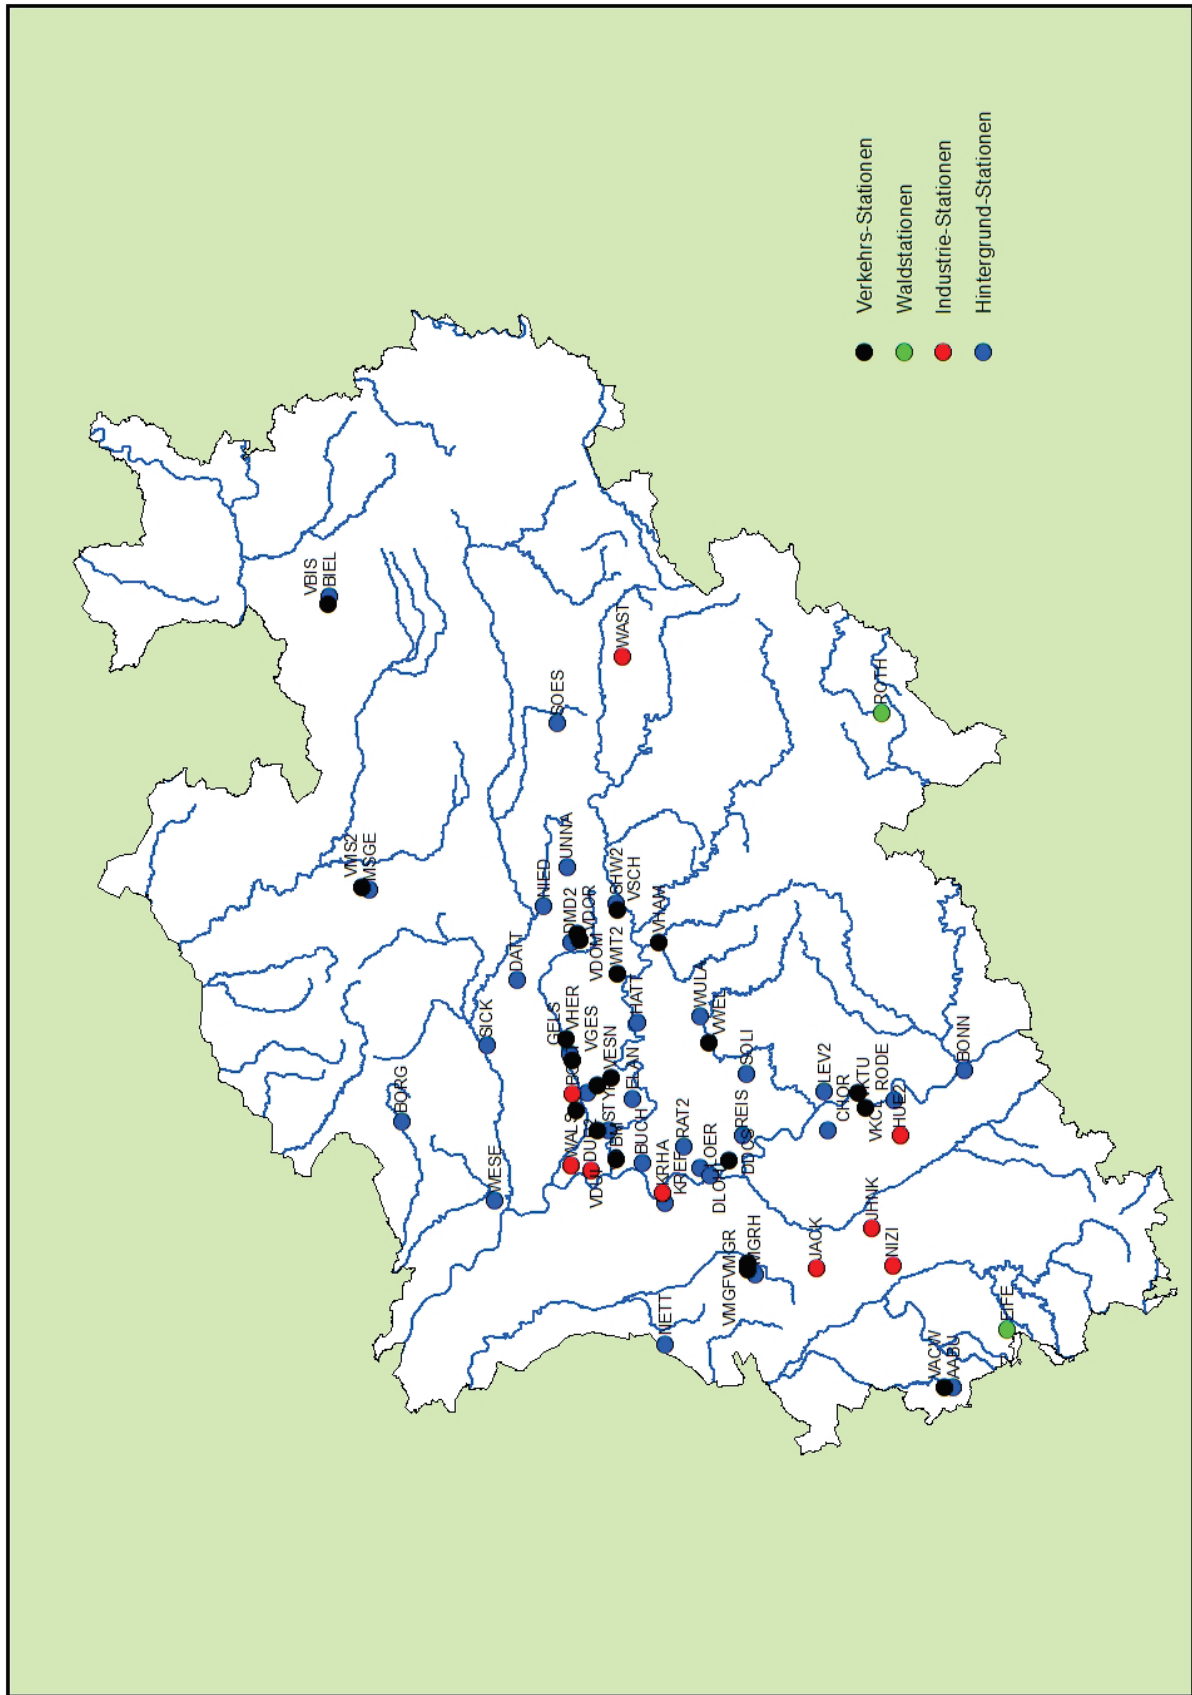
Verkehrs-Stationen
Waldstationen
Industrie-Stationen
Hintergrund-Stationen

VBIS
BIEL
WAST
SOES
ROTH
VMS2
MSGE
UNNA
NIED
DMD2
VDOR
SHW2
VSCH
VHAM
DATT
VDOM
WIT2
GELS
VHER
HATT
WULA
VWEL
SICK
VGES
VESN
BORG
SOLI
BONN
LEV2
ELAN
CHOR
VKTU
RODE
RAT2
REIS
BUCH
VKCL
HUE2
WALS
STYR
LOER
DUI
BN
MESE
VDUI
KRHA
KREF
DLOH
DLOS
JHNK
MGRH
VMGFVMGR
JACK
NIZI
EIFE
NETT
VACW
AABU